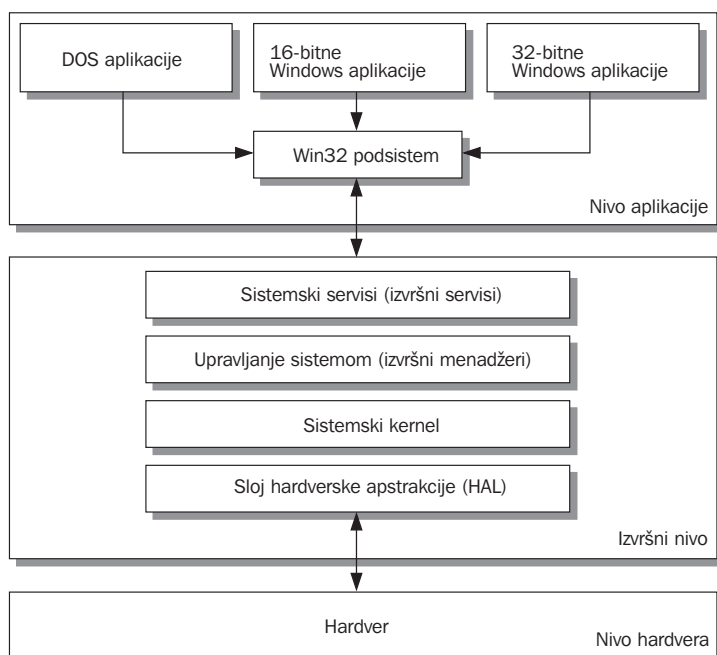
DOS aplikacije

16-bitne
Windows aplikacije

32-bitne
Windows aplikacije

Win32 podsistem

Nivo aplikacije

Sistemski servisi (izvršni servisi)

Upravljanje sistemom (izvršni menadžeri)

Sistemski kernel

Sloj hardverske apstrakcije (HAL)

Izvršni nivo

Hardver

Nivo hardvera